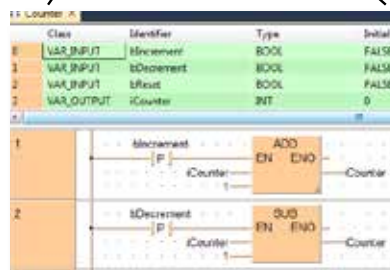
Counter ×

| | Class | Identifier | Type | Initial |
|---|---|---|---|---|
| 0 | VAR_INPUT | bIncrement | BOOL | FALSE |
| 1 | VAR_INPUT | bDecrement | BOOL | FALSE |
| 2 | VAR_INPUT | bReset | BOOL | FALSE |
| 3 | VAR_OUTPUT | iCounter | INT | 0 |

1
bIncrement
P
ADD
EN ENO
iCounter
1
iCounter

2
bDecrement
P
SUB
EN ENO
iCounter
1
iCounter